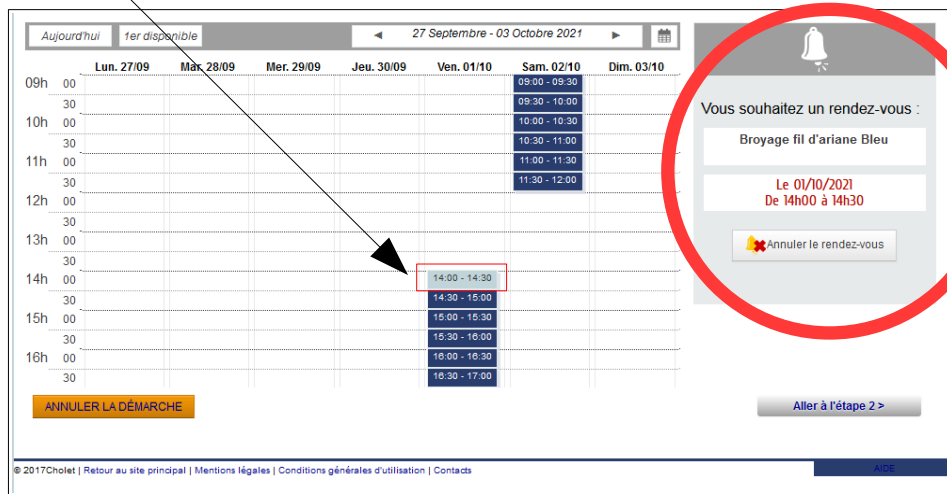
Aujourd'hui | 1er disponible | ◄ 27 Septembre - 03 Octobre 2021 ►

| | Lun. 27/09 | Mar. 28/09 | Mer. 29/09 | Jeu. 30/09 | Ven. 01/10 | Sam. 02/10 | Dim. 03/10 |
|---|---|---|---|---|---|---|---|
| 09h 00 | | | | | | 09:00 - 09:30 | |
| 30 | | | | | | 09:30 - 10:00 | |
| 10h 00 | | | | | | 10:00 - 10:30 | |
| 30 | | | | | | 10:30 - 11:00 | |
| 11h 00 | | | | | | 11:00 - 11:30 | |
| 30 | | | | | | 11:30 - 12:00 | |
| 12h 00 | | | | | | | |
| 30 | | | | | | | |
| 13h 00 | | | | | | | |
| 30 | | | | | | | |
| 14h 00 | | | | | 14:00 - 14:30 | | |
| 30 | | | | | 14:30 - 15:00 | | |
| 15h 00 | | | | | 15:00 - 15:30 | | |
| 30 | | | | | 15:30 - 16:00 | | |
| 16h 00 | | | | | 16:00 - 16:30 | | |
| 30 | | | | | 16:30 - 17:00 | | |

Vous souhaitez un rendez-vous :

Broyage fil d'ariane Bleu

Le 01/10/2021
De 14h00 à 14h30

Annuler le rendez-vous

ANNULER LA DÉMARCHE

Aller à l'étape 2 >

© 2017Cholet | Retour au site principal | Mentions légales | Conditions générales d'utilisation | Contacts

AIDE